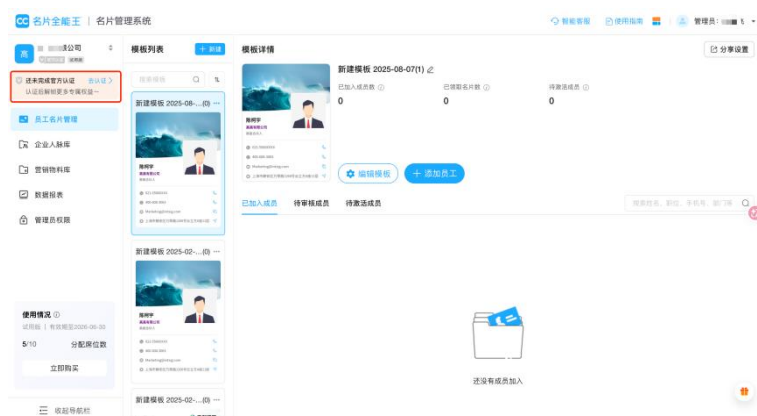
CC 名片全能王 | 名片管理系统

智能客服 使用指南 管理员：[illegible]

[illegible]公司
试用版

还未完成官方认证 去认证
认证后解锁更多专属权益~

员工名片管理
企业人脉库
营销物料库
数据报表
管理员权限

使用情况
试用版 | 有效期至2026-06-30
5/10 分配席位数
立即购买

收起导航栏

模板列表 + 新建
搜索模板

新建模板 2025-08-...(0) ···
陈明宇
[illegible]
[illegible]

新建模板 2025-02-...(0) ···
陈明宇

新建模板 2025-02-...(0) ···

模板详情
分享设置

新建模板 2025-08-07(1)
已加入成员数 0
已领取名片数 0
待激活成员 0

编辑模板 + 添加员工

已加入成员 待审核成员 待激活成员
搜索姓名、职位、手机号、部门等

还没有成员加入